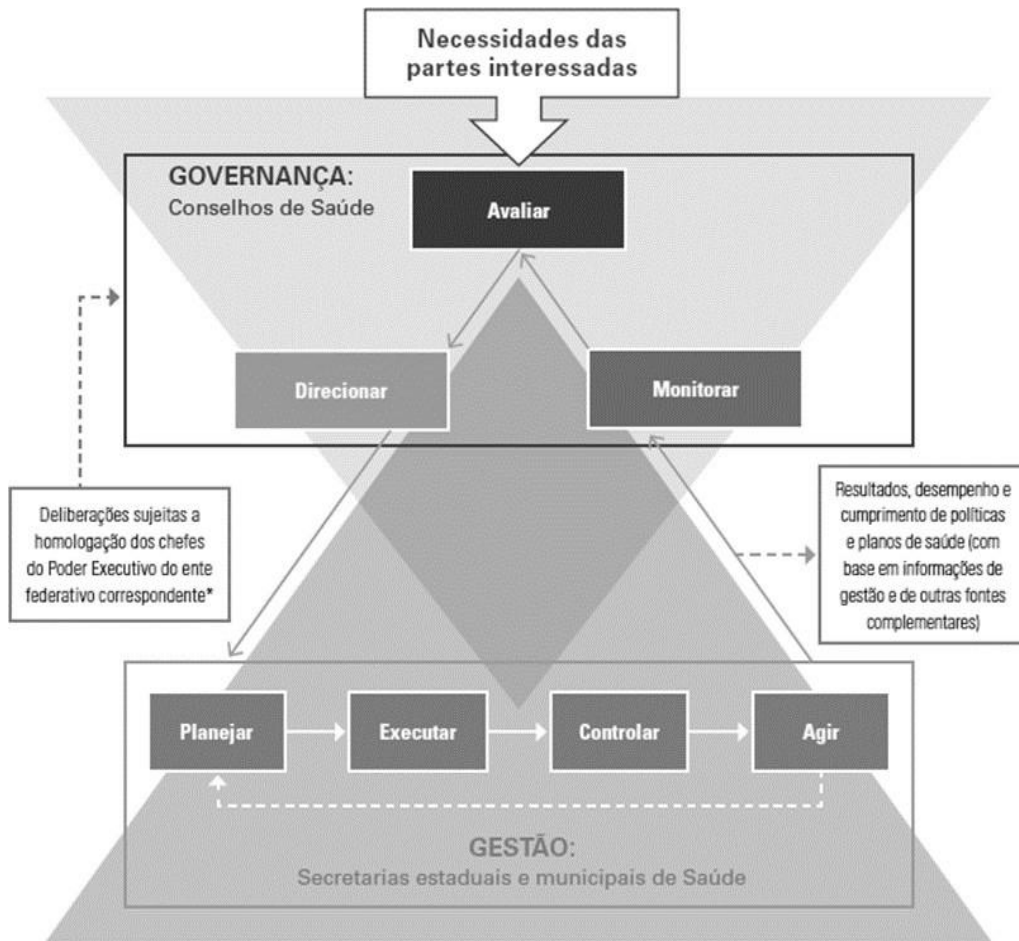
Necessidades das partes interessadas

GOVERNANÇA:
Conselhos de Saúde

Avaliar

Direcionar

Monitorar

Deliberações sujeitas a homologação dos chefes do Poder Executivo do ente federativo correspondente*

Resultados, desempenho e cumprimento de políticas e planos de saúde (com base em informações de gestão e de outras fontes complementares)

Planejar

Executar

Controlar

Agir

GESTÃO:
Secretarias estaduais e municipais de Saúde